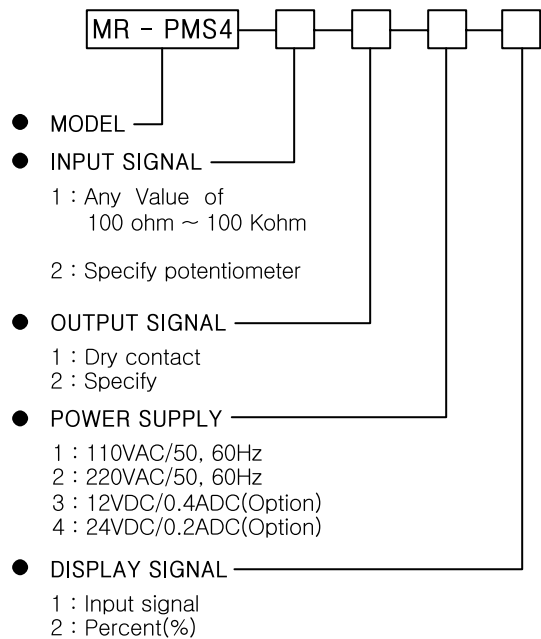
MR - PMS4

MODEL

INPUT SIGNAL

1 : Any Value of 100 ohm ~ 100 Kohm

2 : Specify potentiometer

OUTPUT SIGNAL

1 : Dry contact
2 : Specify

POWER SUPPLY

1 : 110VAC/50, 60Hz
2 : 220VAC/50, 60Hz
3 : 12VDC/0.4ADC(Option)
4 : 24VDC/0.2ADC(Option)

DISPLAY SIGNAL

1 : Input signal
2 : Percent(%)